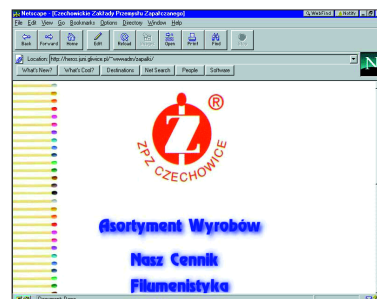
Netscape - [Czechowickie Zakłady Przemysłu Zapałczanego]

WebFind | NetDay

File Edit View Go Bookmarks Options Directory Window Help

Back Forward Home Edit Reload Images Open Print Find Stop

Location: http://hercu.ism.gliwice.pl/~wwwadm/zapalki/

What's New? What's Cool? Destinations Net Search People Software

Z ®

ZPZ CZECHOWICE

Asortyment Wyrobów

Nasz Cennik

Filumenistyka

Document: Done